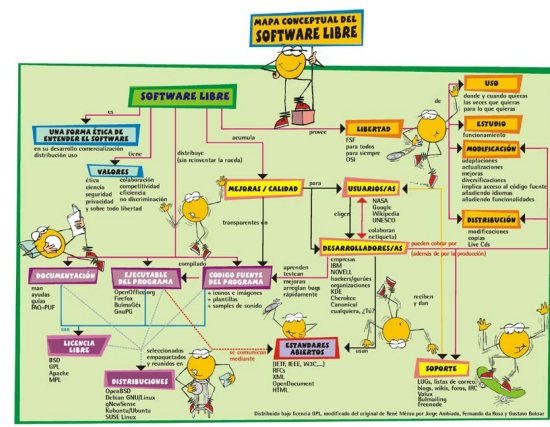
MAPA CONCEPTUAL DEL
SOFTWARE LIBRE

SOFTWARE LIBRE

es

UNA FORMA ÉTICA DE ENTENDER EL SOFTWARE
en su desarrollo comercialización distribución uso

tiene

VALORES
ética
ciencia
seguridad
privacidad
y sobre todo libertad

colaboración
competitividad
eficiencia
no discriminación

distribuye
(sin reinventar la rueda)

acumula

provee

LIBERTAD
FSF
para todos
para siempre
OSI

de

USO
donde y cuando quieras
las veces que quieras
para lo que quieras

ESTUDIO
funcionamiento

MODIFICACIÓN
adaptaciones
actualizaciones
mejoras
diversificaciones
implica acceso al código fuente
añadiendo idiomas
añadiendo funcionalidades

DISTRIBUCIÓN
modificaciones
copias
Live Cds

MEJORAS / CALIDAD

para

USUARIOS/AS

NASA
Google
Wikipedia
UNESCO

colaboran
(netiqueta)

eligen

transparentes en

DESARROLLADORES/AS

pueden cobrar por
(además de por la producción)

empresas
IBM
NOVELL
hackers/gurúes
organizaciones
KDE
Cherokee
Canonical
cualquiera, ¿Tú?

aprenden
testean
mejoran
arreglan bugs
rápidamente

reciben
y dan

DOCUMENTACIÓN
man
ayudas
guías
FAQ=PUF

EJECUTABLE DEL PROGRAMA
OpenOffice.org
Firefox
Bulmafás
GnuPG

compilado

CODIGO FUENTE DEL PROGRAMA
+ iconos e imágenes
+ plantillas
+ samples de sonido

con

LICENCIA LIBRE
BSD
GPL
Apache
MPL

seleccionados
empaquetados
y reunidos en

DISTRIBUCIONES
OpenBSD
Debian GNU/Linux
gNewSense
Kubuntu/Ubuntu
SUSE Linux

se comunican
mediante

ESTANDARES ABIERTOS
(IETF, IEEE, W3C,...)
RFCs
XML
OpenDocument
HTML

usan

SOPORTE
LUGs, listas de correo,
blogs, wikis, foros, IRC
Valux
Bulmailing
Freenode

Distribuido bajo licencia GPL, modificado del original de René Mérou por Jorge Ambiado, Fernando da Rosa y Gustavo Bokser